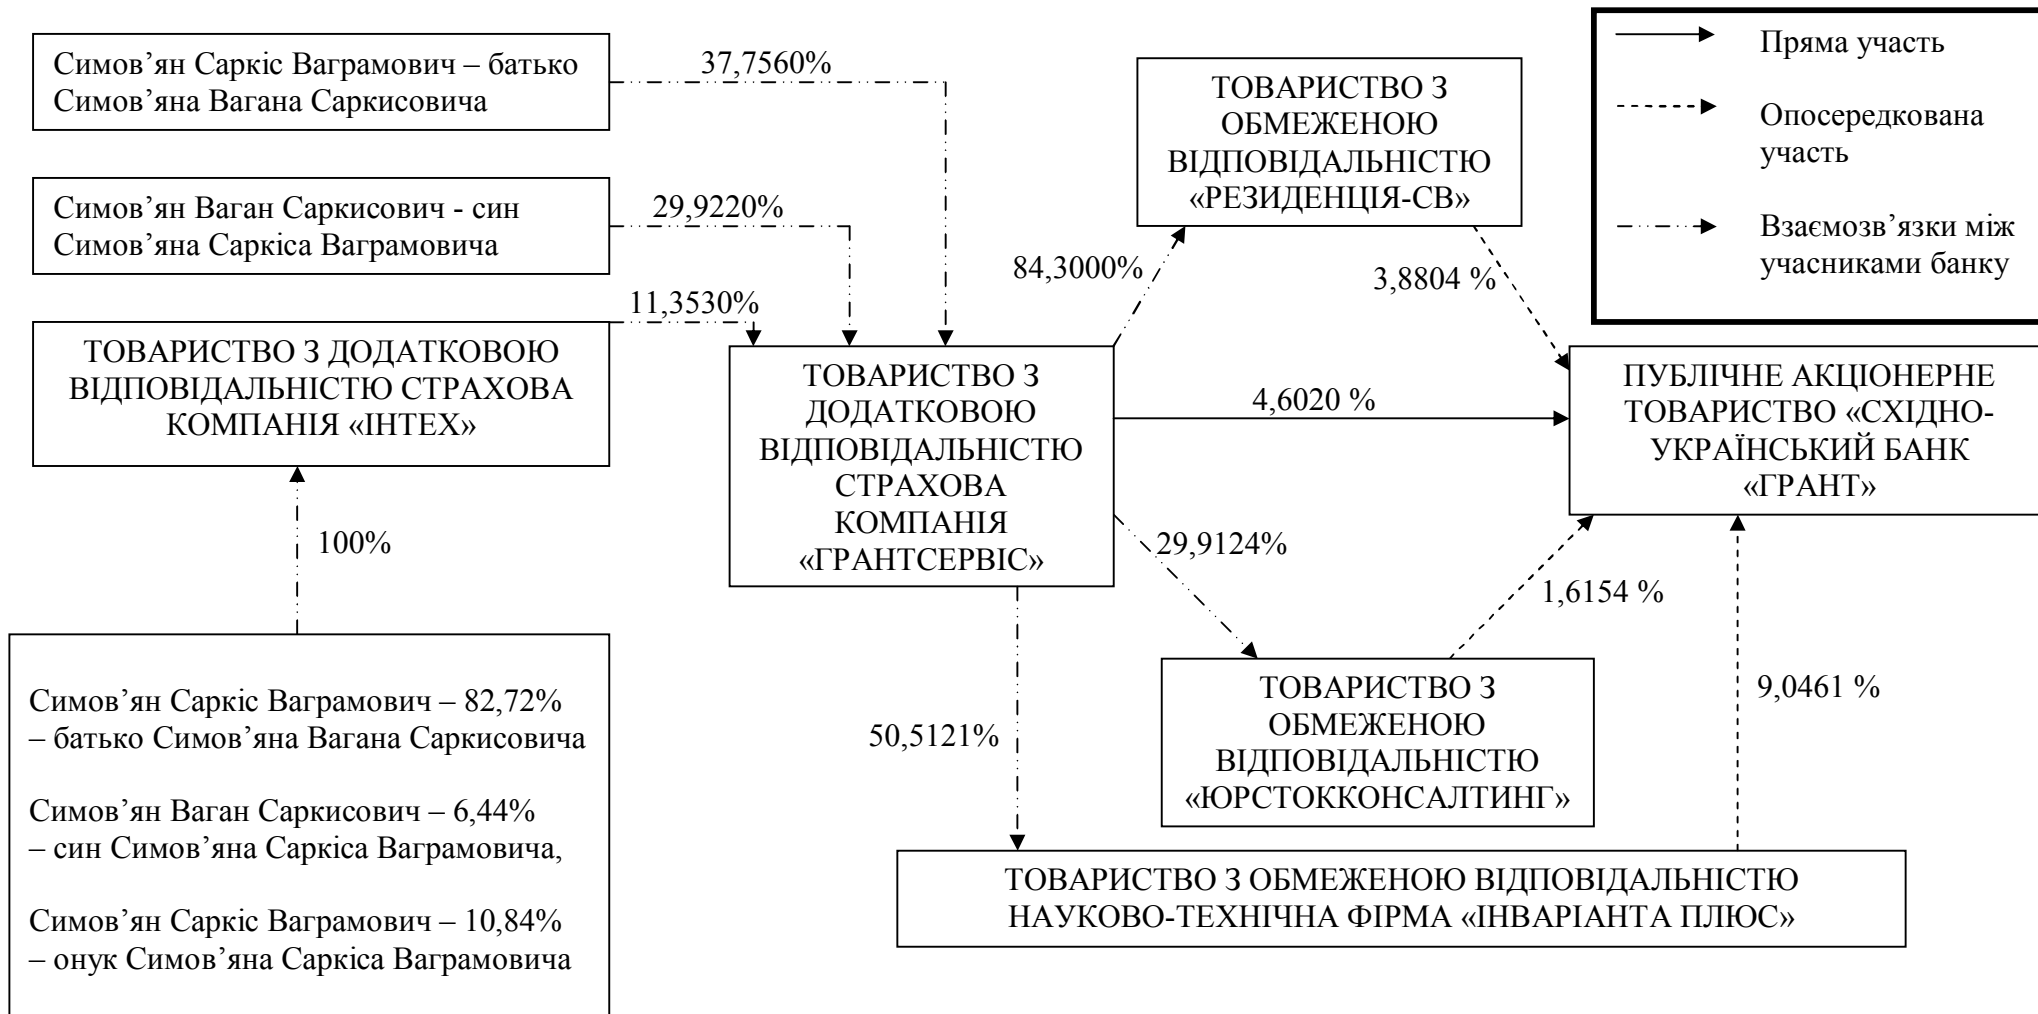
Симов'ян Саркіс Ваграмович – батько Симов'яна Вагана Саркисовича

37,7560%

Симов'ян Ваган Саркисович - син Симов'яна Саркіса Ваграмовича

29,9220%

11,3530%

ТОВАРИСТВО З ДОДАТКОВОЮ ВІДПОВІДАЛЬНІСТЮ СТРАХОВА КОМПАНІЯ «ІНТЕХ»

100%

Симов'ян Саркіс Ваграмович – 82,72% – батько Симов'яна Вагана Саркисовича

Симов'ян Ваган Саркисович – 6,44% – син Симов'яна Саркіса Ваграмовича,

Симов'ян Саркіс Ваграмович – 10,84% – онук Симов'яна Саркіса Ваграмовича

ТОВАРИСТВО З ОБМЕЖЕНОЮ ВІДПОВІДАЛЬНІСТЮ «РЕЗИДЕНЦІЯ-СВ»

84,3000%

3,8804 %

ТОВАРИСТВО З ДОДАТКОВОЮ ВІДПОВІДАЛЬНІСТЮ СТРАХОВА КОМПАНІЯ «ГРАНТСЕРВІС»

4,6020 %

29,9124%

50,5121%

ТОВАРИСТВО З ОБМЕЖЕНОЮ ВІДПОВІДАЛЬНІСТЮ «ЮРСТОККОНСАЛТИНГ»

1,6154 %

9,0461 %

ТОВАРИСТВО З ОБМЕЖЕНОЮ ВІДПОВІДАЛЬНІСТЮ НАУКОВО-ТЕХНІЧНА ФІРМА «ІНВАРІАНТА ПЛЮС»

Пряма участь

Опосередкована участь

Взаємозв'язки між учасниками банку

ПУБЛІЧНЕ АКЦІОНЕРНЕ ТОВАРИСТВО «СХІДНО-УКРАЇНСЬКИЙ БАНК «ГРАНТ»